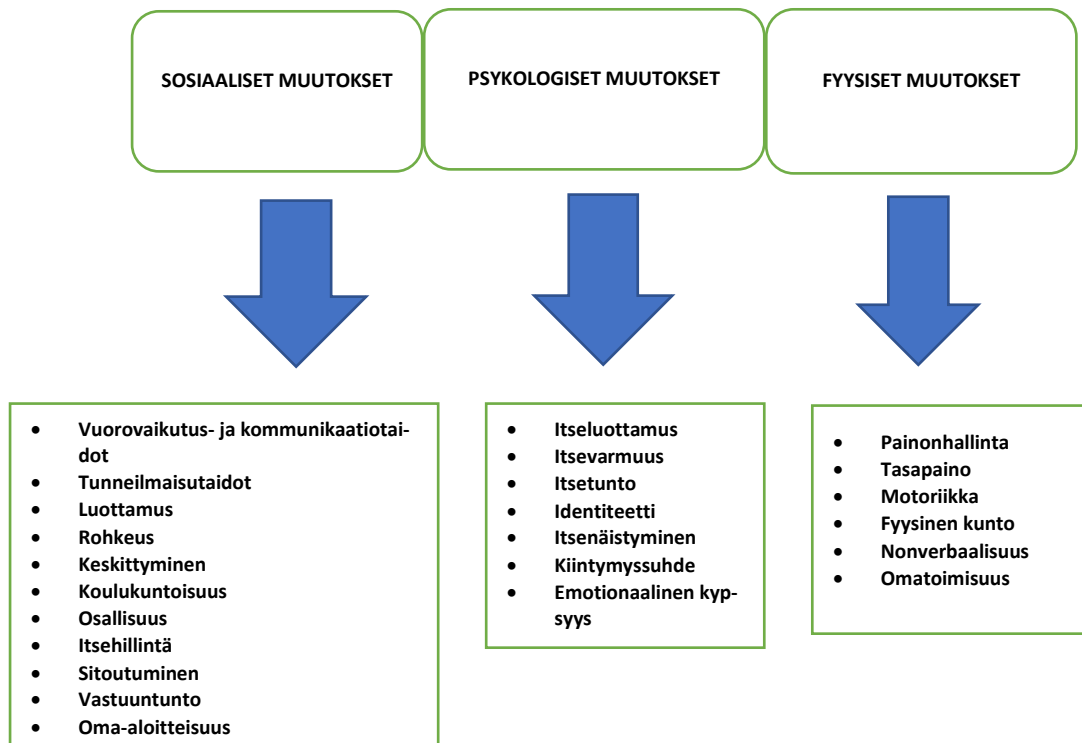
SOSIAALISET MUUTOKSET

PSYKOLOGISET MUUTOKSET

FYYSISET MUUTOKSET

- Vuorovaikutus- ja kommunikaatiotaidot
- Tunneilmaisutaidot
- Luottamus
- Rohkeus
- Keskittyminen
- Koulukuntoisuus
- Osallisuus
- Itsehillintä
- Sitoutuminen
- Vastuuntunto
- Oma-aloitteisuus

- Itseluottamus
- Itsevarmuus
- Itsetunto
- Identiteetti
- Itsenäistyminen
- Kiintymyssuhde
- Emotionaalinen kypsyys

- Painonhallinta
- Tasapaino
- Motoriikka
- Fyysinen kunto
- Nonverbaalisuus
- Omatoimisuus